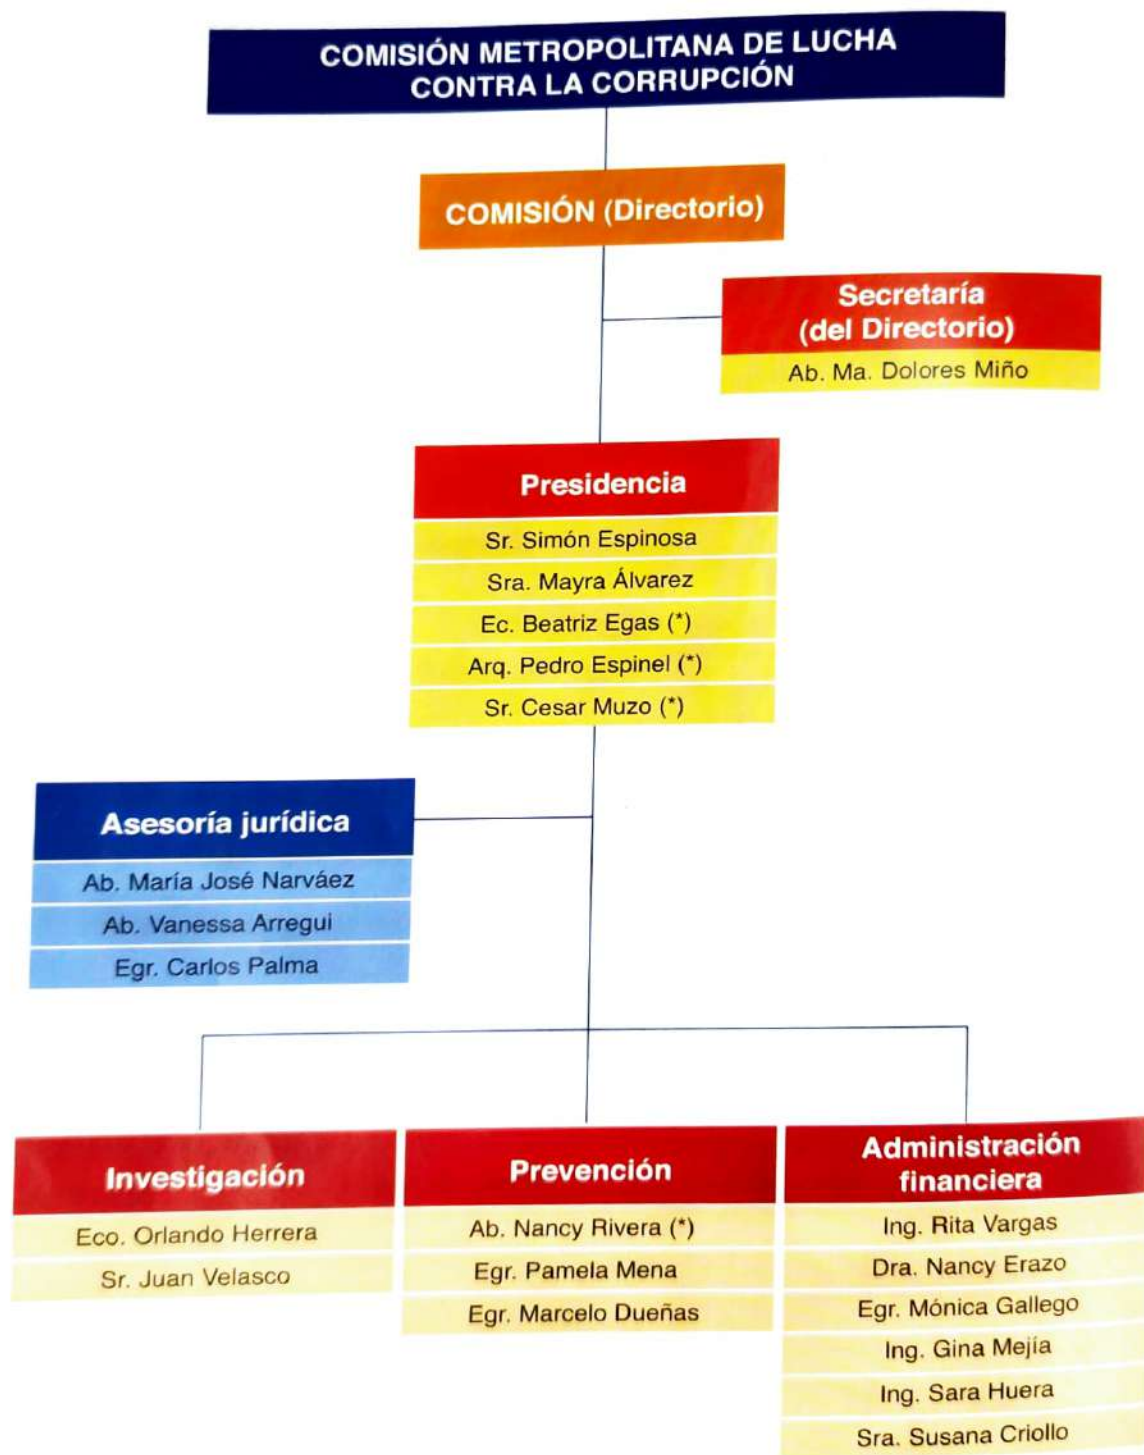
COMISIÓN METROPOLITANA DE LUCHA CONTRA LA CORRUPCIÓN

COMISIÓN (Directorio)

Secretaría (del Directorio)
Ab. Ma. Dolores Miño

Presidencia
Sr. Simón Espinosa
Sra. Mayra Álvarez
Ec. Beatriz Egas (*)
Arq. Pedro Espinel (*)
Sr. Cesar Muzo (*)

Asesoría jurídica
Ab. María José Narváez
Ab. Vanessa Arregui
Egr. Carlos Palma

Investigación
Eco. Orlando Herrera
Sr. Juan Velasco

Prevención
Ab. Nancy Rivera (*)
Egr. Pamela Mena
Egr. Marcelo Dueñas

Administración financiera
Ing. Rita Vargas
Dra. Nancy Erazo
Egr. Mónica Gallego
Ing. Gina Mejía
Ing. Sara Huera
Sra. Susana Criollo